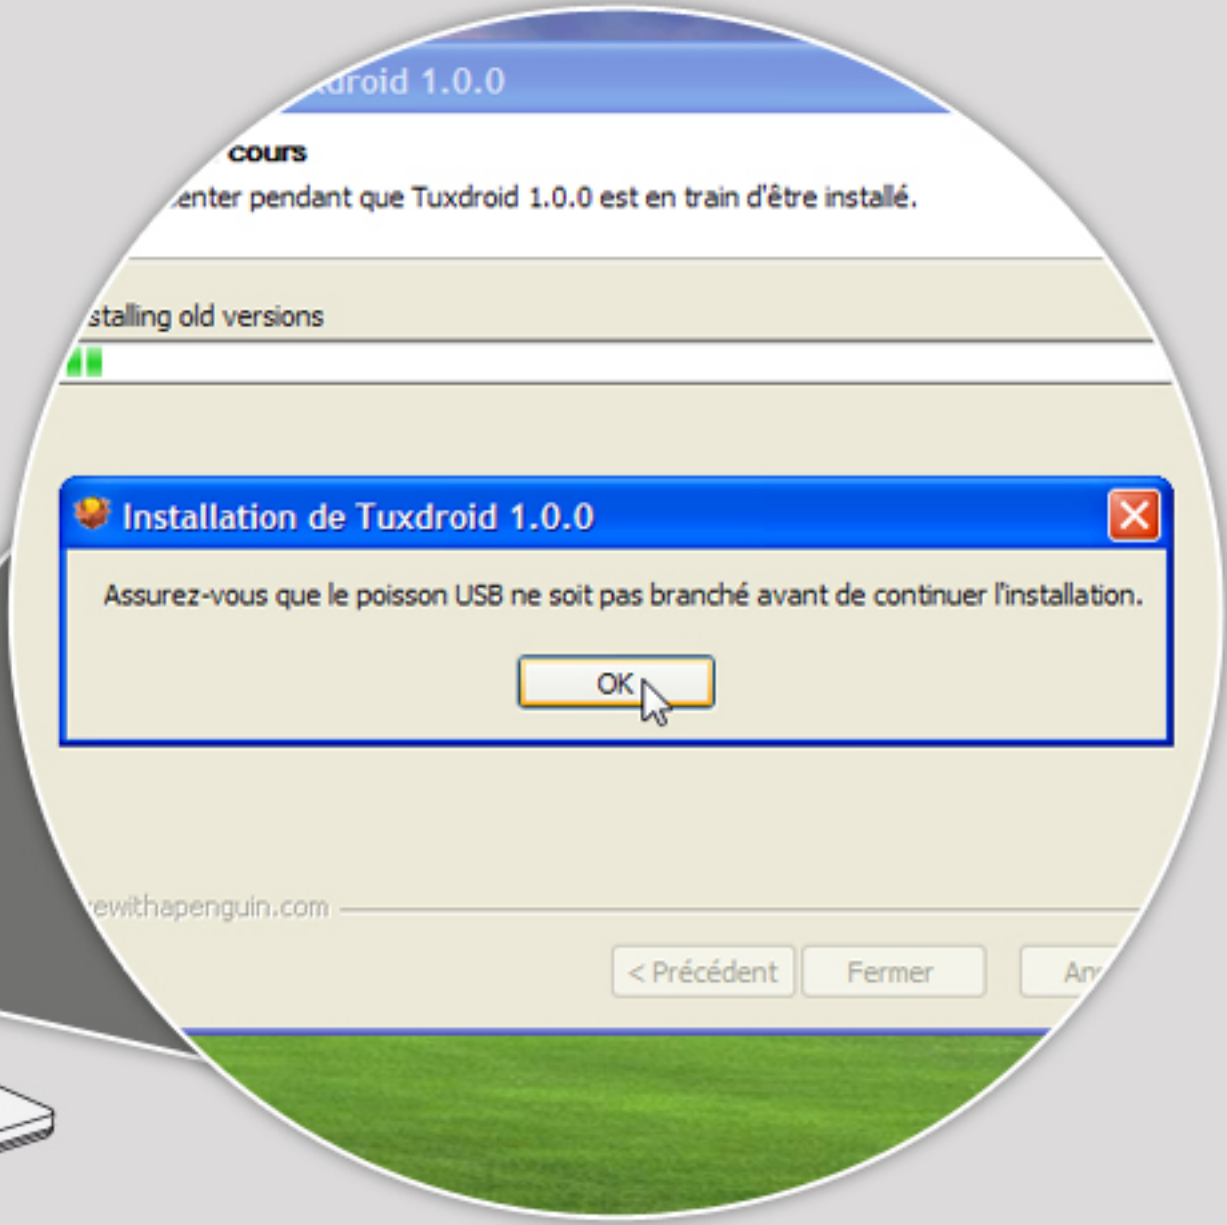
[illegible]droid 1.0.0

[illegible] cours

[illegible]enter pendant que Tuxdroid 1.0.0 est en train d'être installé.

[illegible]stalling old versions

Installation de Tuxdroid 1.0.0

Assurez-vous que le poisson USB ne soit pas branché avant de continuer l'installation.

OK

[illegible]ewithapenguin.com

< Précédent

Fermer

An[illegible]